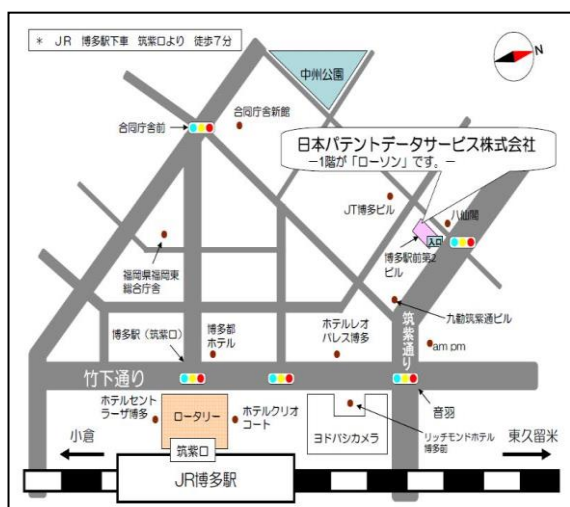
＊　JR　博多駅下車　筑紫口より　徒歩7分

N

中洲公園

合同庁舎新館

合同庁舎前

日本パテントデータサービス株式会社
－1階が「ローソン」です。－

JT博多ビル

八仙閣

入口

博多駅前第2ビル

福岡県福岡東総合庁舎

九勧筑紫通ビル

博多駅（筑紫口）

博多都ホテル

ホテルレオパレス博多

筑紫通り

am pm

竹下通り

ホテルセントラーザ博多

ロータリー

ホテルクリオコート

音羽

ヨドバシカメラ

リッチモンドホテル博多駅

小倉

筑紫口

東久留米

JR博多駅